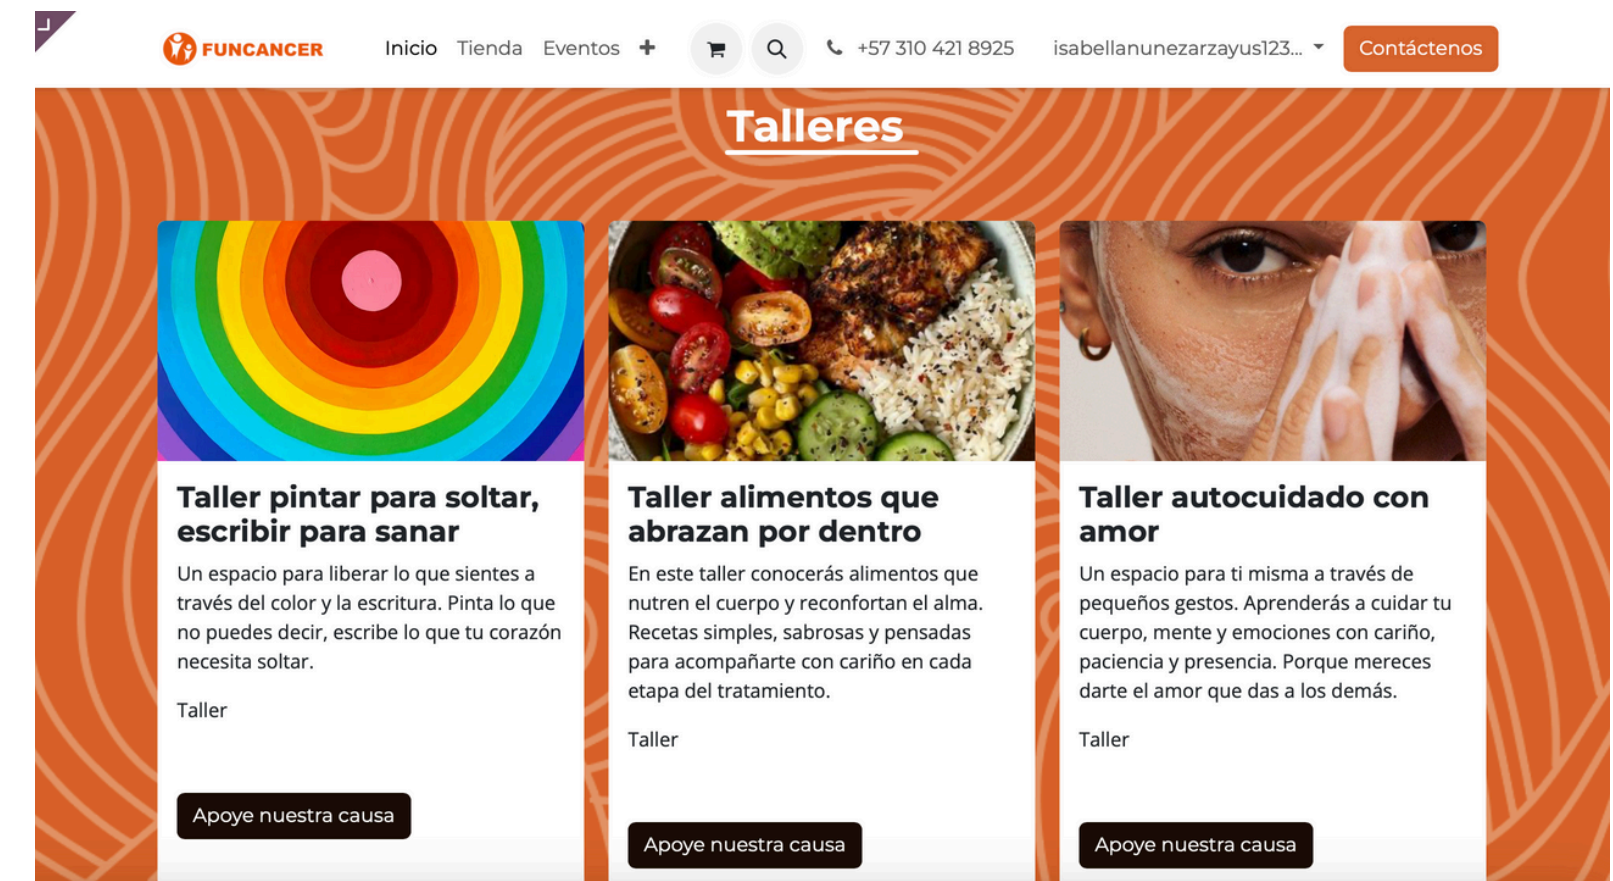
FUNCANCER Inicio Tienda Eventos + +57 310 421 8925 isabellanunezarzayus123... Contáctenos

Talleres

Taller pintar para soltar, escribir para sanar

Un espacio para liberar lo que sientes a través del color y la escritura. Pinta lo que no puedes decir, escribe lo que tu corazón necesita soltar.

Taller

Apoye nuestra causa

Taller alimentos que abrazan por dentro

En este taller conocerás alimentos que nutren el cuerpo y reconfortan el alma. Recetas simples, sabrosas y pensadas para acompañarte con cariño en cada etapa del tratamiento.

Taller

Apoye nuestra causa

Taller autocuidado con amor

Un espacio para ti misma a través de pequeños gestos. Aprenderás a cuidar tu cuerpo, mente y emociones con cariño, paciencia y presencia. Porque mereces darte el amor que das a los demás.

Taller

Apoye nuestra causa